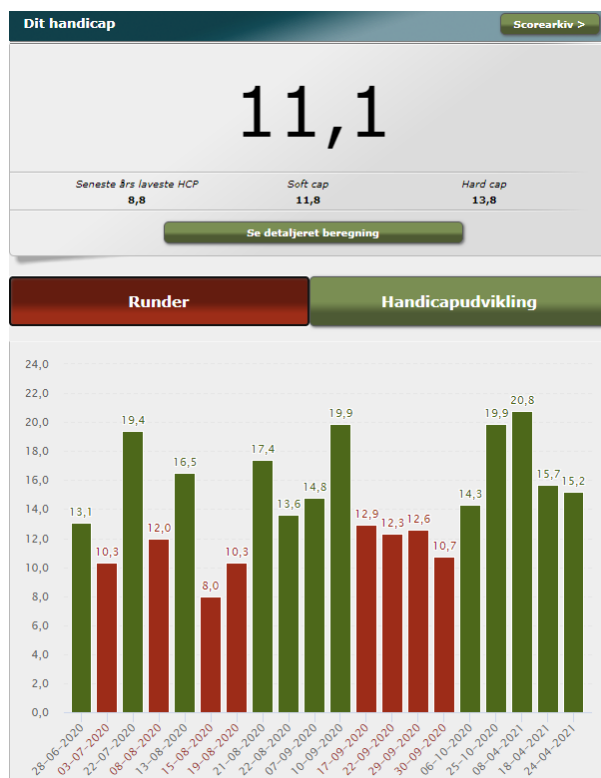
Dit handicap

Scorearkiv >

11,1

Seneste års laveste HCP
8,8

Soft cap
11,8

Hard cap
13,8

Se detaljeret beregning

Runder

Handicapudvikling

24,0
22,0
20,0
18,0
16,0
14,0
12,0
10,0
8,0
6,0
4,0
2,0
0,0

13,1
10,3
19,4
12,0
16,5
8,0
10,3
17,4
13,6
14,8
19,9
12,9
12,3
12,6
10,7
14,3
19,9
20,8
15,7
15,2

28-06-2020
03-07-2020
22-07-2020
08-08-2020
13-08-2020
15-08-2020
19-08-2020
21-08-2020
22-08-2020
07-09-2020
10-09-2020
17-09-2020
22-09-2020
29-09-2020
30-09-2020
06-10-2020
25-10-2020
08-04-2021
18-04-2021
24-04-2021